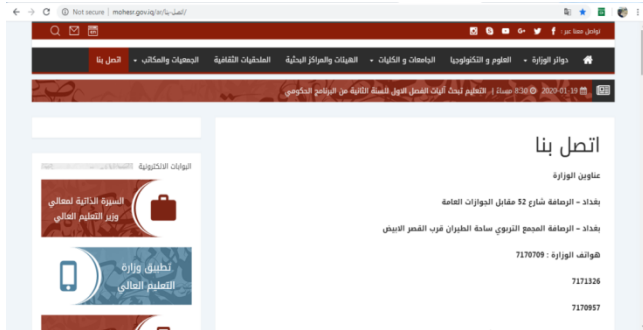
Not secure | mohesr.gov.iq/ar/اتصل-بنا/

تواصل معنا عبر :

اتصل بنا | الجمعيات والمكاتب | الملحقيات الثقافية | الهيئات والمراكز البحثية | الجامعات و الكليات | العلوم و التكنولوجيا | دوائر الوزارة

2020-01-19 | 8:30 مساءً | التعليم تبحث آليات الفصل الاول للسنة الثانية من البرنامج الحكومي

اتصل بنا

عناوين الوزارة

بغداد – الرصافة شارع 52 مقابل الجوازات العامة

بغداد – الرصافة المجمع التربوي ساحة الطيران قرب القصر الابيض

هواتف الوزارة : 7170709

7171326

7170957

البوابات الالكترونية

السيرة الذاتية لمعالي وزير التعليم العالي

تطبيق وزارة التعليم العالي